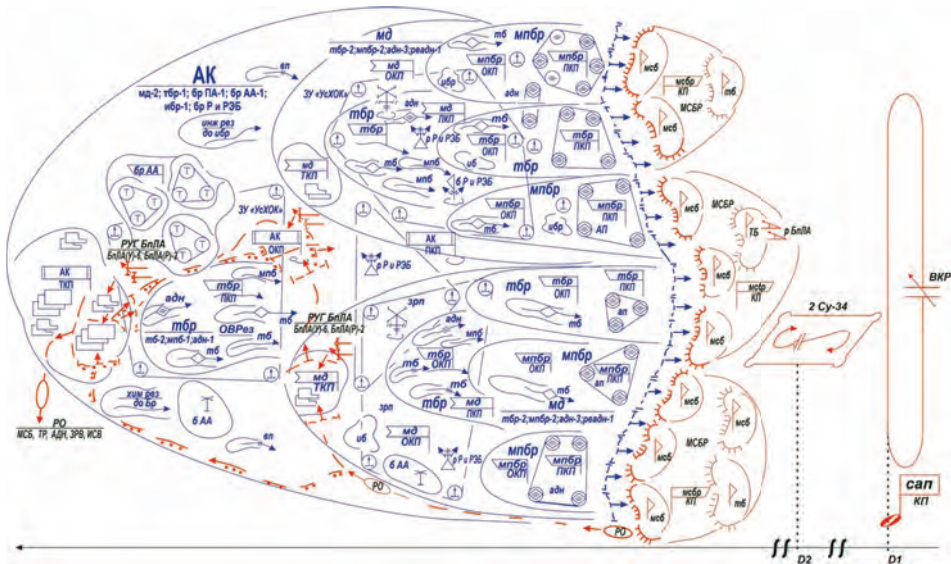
АК
мд-2; тбр-1; бр ПА-1; бр АА-1; ибр-1; бр Р и РЭБ

вп
инж рез до ибр
бр АА
ЗУ «УсХОК»
мд ТКП
ЗУ «УсХОК»
АК ОКП
АК ТКП
РУГ БпЛА
БпЛА(У)-6, БпЛА(Р)-2
адн
тбр ПКП
мпб
тбр
ОВРез
тб-2;мпб-1;адн-1
тб
РУГ БпЛА
БпЛА(У)-6, БпЛА(Р)-2
мд ТКП
хим рез до бр
б АА
РО
МСБ, ТР, АДН, ЗРВ, ИСВ
вп
РО
б АА
иб
мд ОКП
зрп
р Р и РЭБ
АК ПКП
р Р и РЭБ
зрп

мд
тбр-2;мпбр-2;адн-3;реадн-1
тб
мпбр
мд ОКП
мпбр ПКП
ибр
адн
адн
мд ПКП
тбр
тбр
р Р и РЭБ
мпб
иб
тбр ПКП
б Р и РЭБ
мпбр
тб
мпбр ОКП
мпбр ПКП
АП
тб
ибр
тбр
тбр ОКП
тбр ПКП
ап
тб
адн
тб
тбр ОКП
мпбр ОКП
мпбр
ап
тб
мд
тбр ПКП
тбр-2;мпбр-2;адн-3;реадн-1
мпбр
мпбр ОКП
мпбр ПКП
адн
РО

мсб
мсбр КП
МСБР
тб
мсб
МСБР
ТБ
р БпЛА
мсб
мсбр КП
мсб
мсб
мсб
МСБР
мсб
мсб
мсбр КП
тб
тб
2 Су-34
ВКР
сап
КП
D2
D1